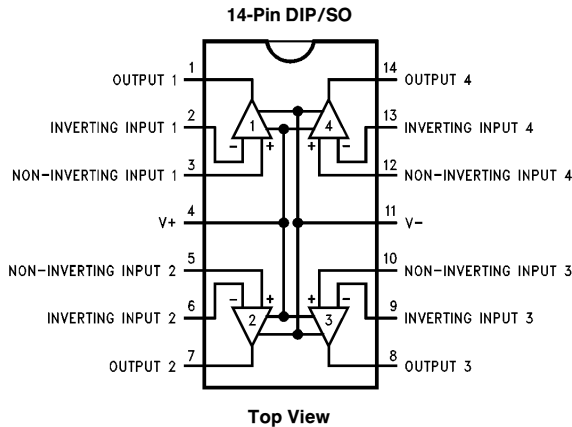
14-Pin DIP/SO

OUTPUT 1 1
INVERTING INPUT 1 2
NON-INVERTING INPUT 1 3
V+ 4
NON-INVERTING INPUT 2 5
INVERTING INPUT 2 6
OUTPUT 2 7

14 OUTPUT 4
13 INVERTING INPUT 4
12 NON-INVERTING INPUT 4
11 V-
10 NON-INVERTING INPUT 3
9 INVERTING INPUT 3
8 OUTPUT 3

1 - +
4 + -
2 - +
3 + -

Top View